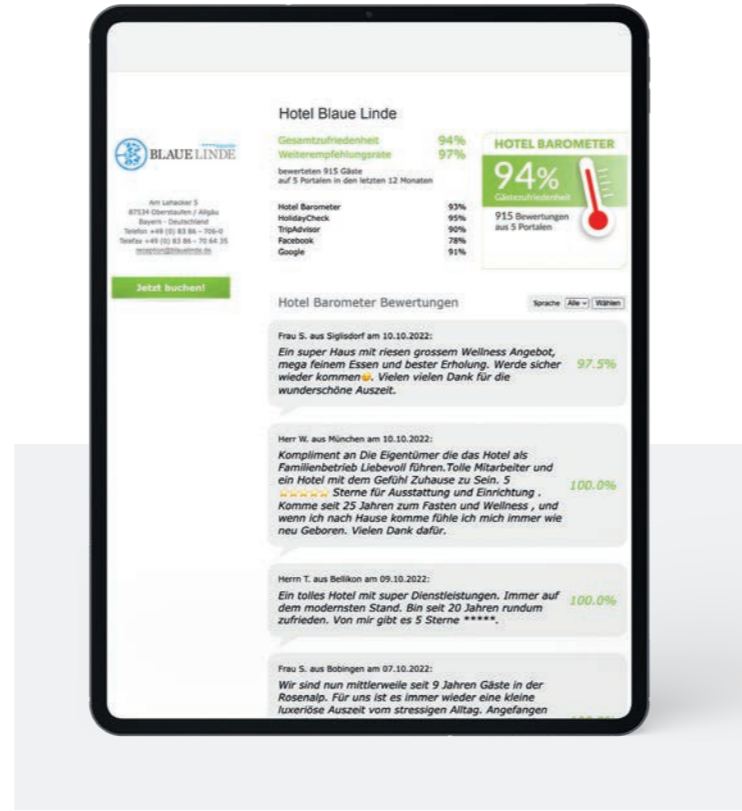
BLAUE LINDE

Am Lehacker 5
87534 Oberstaufen / Allgäu
Bayern · Deutschland
Telefon +49 (0) 83 86 – 706-0
Telefax +49 (0) 83 86 – 70 64 35
rezeption@blauelinde.de

Jetzt buchen!

Hotel Blaue Linde

Gesamtzufriedenheit 94%
Weiterempfehlungsrate 97%

bewerteten 915 Gäste
auf 5 Portalen in den letzten 12 Monaten

| | |
|---|---|
| Hotel Barometer | 93% |
| HolidayCheck | 95% |
| TripAdvisor | 90% |
| Facebook | 78% |
| Google | 91% |

HOTEL BAROMETER
94%
Gästezufriedenheit
915 Bewertungen aus 5 Portalen

Hotel Barometer Bewertungen

Sprache Alle Wählen

Frau S. aus Siglsdorf am 10.10.2022:
Ein super Haus mit riesen grossem Wellness Angebot, mega feinem Essen und bester Erholung. Werde sicher wieder kommen😀. Vielen vielen Dank für die wunderschöne Auszeit.
97.5%

Herr W. aus München am 10.10.2022:
Kompliment an Die Eigentümer die das Hotel als Familienbetrieb Liebevoll führen.Tolle Mitarbeiter und ein Hotel mit dem Gefühl Zuhause zu Sein. 5 ☆☆☆☆☆ Sterne für Ausstattung und Einrichtung . Komme seit 25 Jahren zum Fasten und Wellness , und wenn ich nach Hause komme fühle ich mich immer wie neu Geboren. Vielen Dank dafür.
100.0%

Herrn T. aus Bellikon am 09.10.2022:
Ein tolles Hotel mit super Dienstleistungen. Immer auf dem modernsten Stand. Bin seit 20 Jahren rundum zufrieden. Von mir gibt es 5 Sterne *****.
100.0%

Frau S. aus Bobingen am 07.10.2022:
Wir sind nun mittlerweile seit 9 Jahren Gäste in der Rosenalp. Für uns ist es immer wieder eine kleine luxeriöse Auszeit vom stressigen Alltag. Angefangen
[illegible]